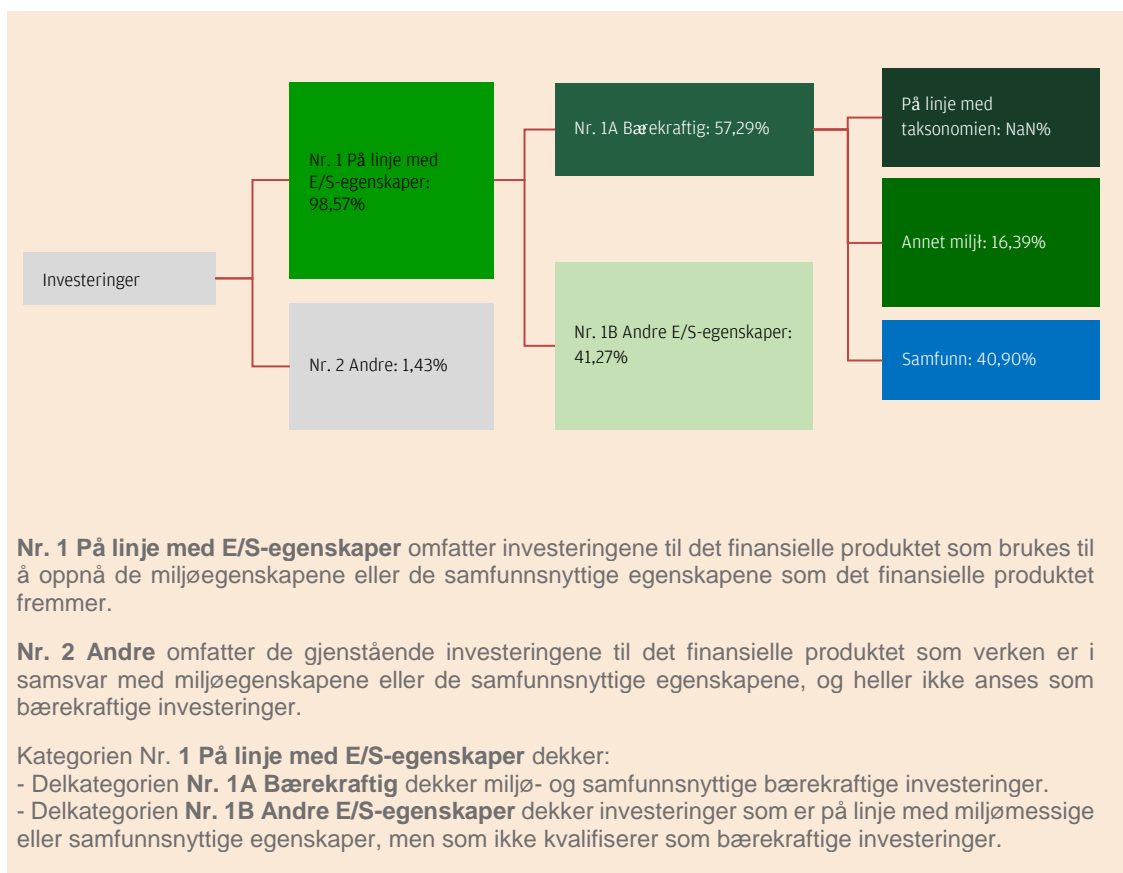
Investeringer

Nr. 1 På linje med E/S-egenskaper: 98,57%

Nr. 2 Andre: 1,43%

Nr. 1A Bærekraftig: 57,29%

Nr. 1B Andre E/S-egenskaper: 41,27%

På linje med taksonomien: NaN%

Annet miljł: 16,39%

Samfunn: 40,90%

**Nr. 1 På linje med E/S-egenskaper** omfatter investeringene til det finansielle produktet som brukes til å oppnå de miljøegenskapene eller de samfunnsnyttige egenskapene som det finansielle produktet fremmer.

**Nr. 2 Andre** omfatter de gjenstående investeringene til det finansielle produktet som verken er i samsvar med miljøegenskapene eller de samfunnsnyttige egenskapene, og heller ikke anses som bærekraftige investeringer.

Kategorien Nr. **1 På linje med E/S-egenskaper** dekker:
- Delkategorien **Nr. 1A Bærekraftig** dekker miljø- og samfunnsnyttige bærekraftige investeringer.
- Delkategorien **Nr. 1B Andre E/S-egenskaper** dekker investeringer som er på linje med miljømessige eller samfunnsnyttige egenskaper, men som ikke kvalifiserer som bærekraftige investeringer.